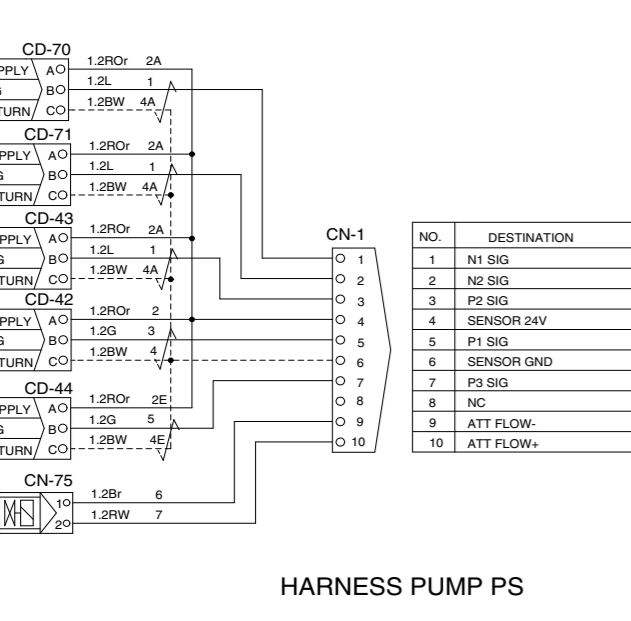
CD-70
PPLY A
G B
TURN C
1.2ROr 2A
1.2L 1
1.2BW 4A

CD-71
PPLY A
G B
TURN C
1.2ROr 2A
1.2L 1
1.2BW 4A

CD-43
PPLY A
G B
TURN C
1.2ROr 2A
1.2L 1
1.2BW 4A

CD-42
PPLY A
G B
TURN C
1.2ROr 2
1.2G 3
1.2BW 4

CD-44
PPLY A
G B
TURN C
1.2ROr 2E
1.2G 5
1.2BW 4E

CN-75
1
2
1.2Br 6
1.2RW 7

CN-1
1
2
3
4
5
6
7
8
9
10

| NO. | DESTINATION |
|---|---|
| 1 | N1 SIG |
| 2 | N2 SIG |
| 3 | P2 SIG |
| 4 | SENSOR 24V |
| 5 | P1 SIG |
| 6 | SENSOR GND |
| 7 | P3 SIG |
| 8 | NC |
| 9 | ATT FLOW- |
| 10 | ATT FLOW+ |

HARNESS PUMP PS